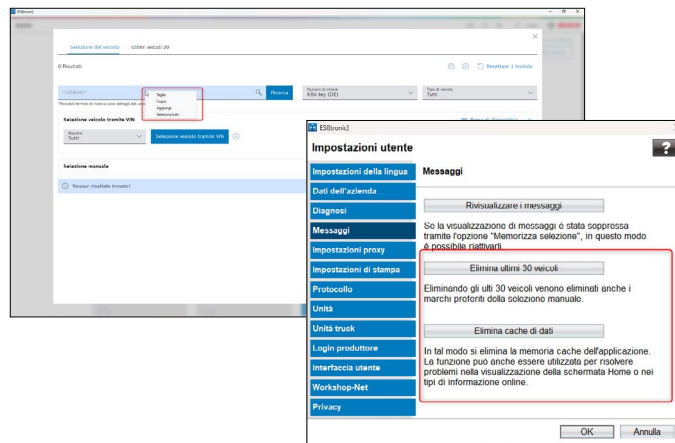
ESI[tronic]

Selezione del veicolo   Ultimi veicoli 30

0 Risultati

Resettare: 1 modulo

Ricerca

Numero di chiave
KBA key (DE)

Tipo di veicolo
Tutti

Taglia
Copia
Aggiungi
Seleziona tutti

Selezione veicolo tramite VIN

Modello
Tutti

Selezione veicolo tramite VIN

Selezione manuale

Nessun risultato trovato!

ESI[tronic]

Impostazioni utente

?

Impostazioni della lingua
Dati dell'azienda
Diagnosi
Messaggi
Impostazioni proxy
Impostazioni di stampa
Protocollo
Unità
Unità truck
Login produttore
Interfaccia utente
Workshop-Net
Privacy

Messaggi

Rivisualizzare i messaggi

Se la visualizzazione di messaggi è stata soppressa tramite l'opzione "Memorizza selezione", in questo modo è possibile riattivarli.

Elimina ultimi 30 veicoli

Eliminando gli ulti 30 veicoli venono eliminati anche i marchi preferiti dalla solzione manuale.

Elimina cache di dati

In tal modo si elimina la memoria cache dell'applicazione. La funzione può anche essere utilizzata per risolvere problemi nella visualizzazione della schermata Home o nei tipi di informazione online.

OK   Annulla